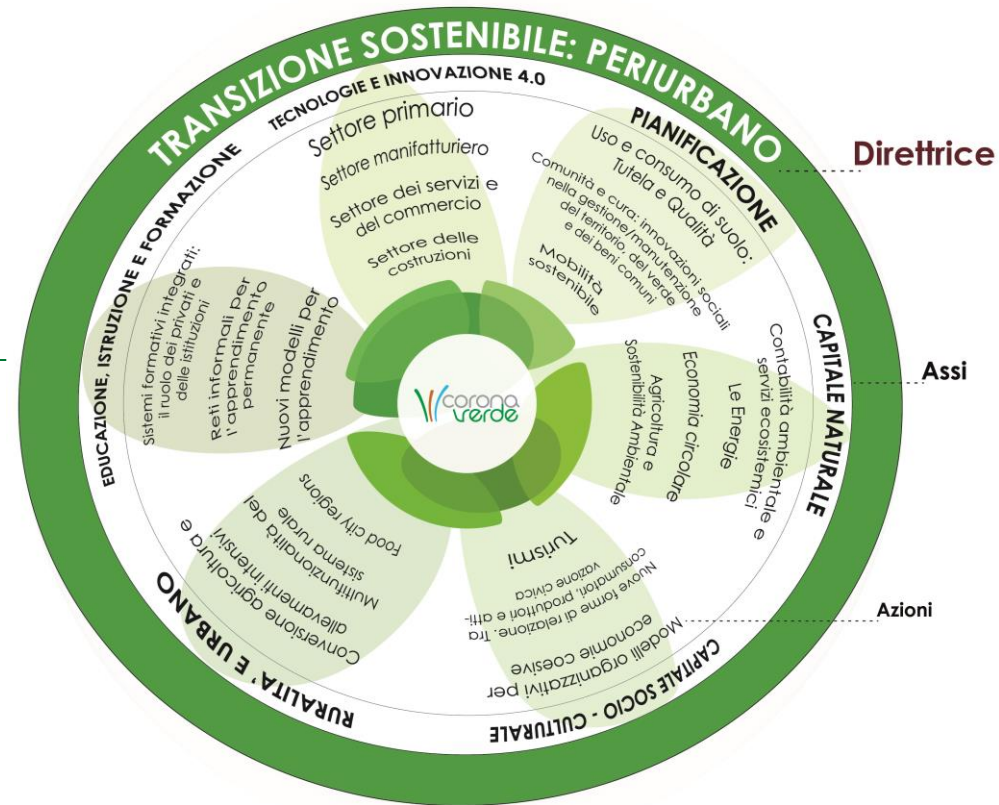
TRANSIZIONE SOSTENIBILE: PERIURBANO

Direttrice

TECNOLOGIE E INNOVAZIONE 4.0

Settore primario
Settore manifatturiero
Settore dei servizi e del commercio
Settore delle costruzioni

PIANIFICAZIONE

Uso e consumo di suolo: Tutela e Qualità
Comunità e cura: innovazioni sociali nella gestione/manutenzione del territorio, del verde e dei beni comuni
Mobilità sostenibile

CAPITALE NATURALE

Assi

Contabilità ambientale e servizi ecosistemici
Le Energie
Economia circolare
Agricoltura e Sostenibilità Ambientale

CAPITALE SOCIO - CULTURALE

Azioni

Turismi
Nuove forme di relazione. Tra consumatori, produttori e attivazione civica
Modelli organizzativi per economie coesive

RURALITA' E URBANO

Food city regions
Multifunzionalità del sistema rurale
Conversione agricoltura e allevamenti intensivi

EDUCAZIONE, ISTRUZIONE E FORMAZIONE

Sistemi formativi integrati: il ruolo dei privati e delle istituzioni
Reti informali per l'apprendimento permanente
Nuovi modelli per l'apprendimento

corona verde